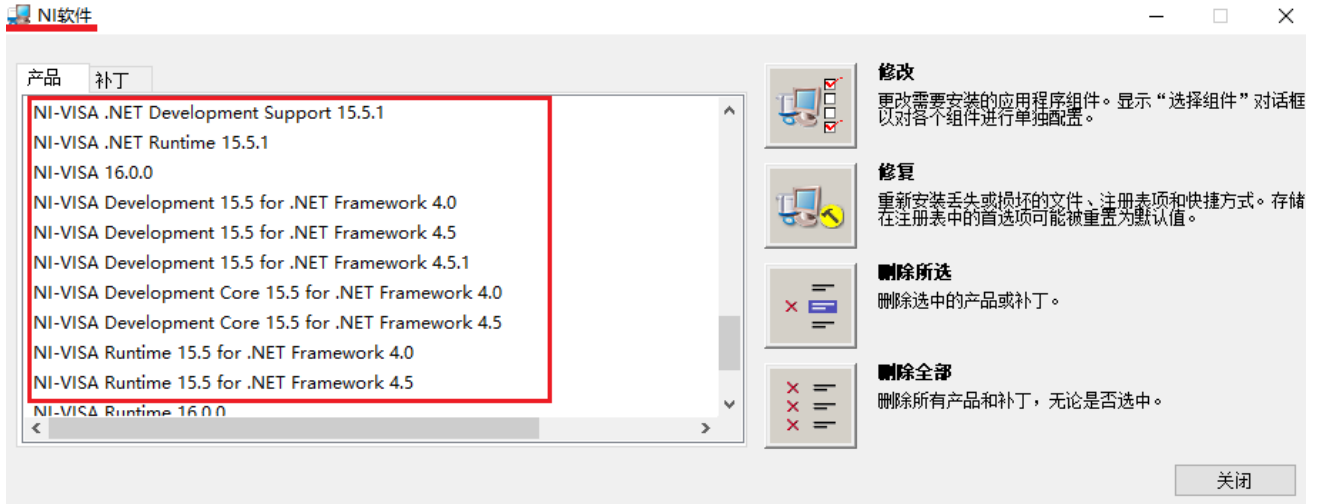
NI软件

产品 补丁

NI-VISA .NET Development Support 15.5.1
NI-VISA .NET Runtime 15.5.1
NI-VISA 16.0.0
NI-VISA Development 15.5 for .NET Framework 4.0
NI-VISA Development 15.5 for .NET Framework 4.5
NI-VISA Development 15.5 for .NET Framework 4.5.1
NI-VISA Development Core 15.5 for .NET Framework 4.0
NI-VISA Development Core 15.5 for .NET Framework 4.5
NI-VISA Runtime 15.5 for .NET Framework 4.0
NI-VISA Runtime 15.5 for .NET Framework 4.5
NI-VISA Runtime 16.0.0

修改
更改需要安装的应用程序组件。显示“选择组件”对话框以对各个组件进行单独配置。

修复
重新安装丢失或损坏的文件、注册表项和快捷方式。存储在注册表中的首选项可能被重置为默认值。

删除所选
删除选中的产品或补丁。

删除全部
删除所有产品和补丁，无论是否选中。

关闭